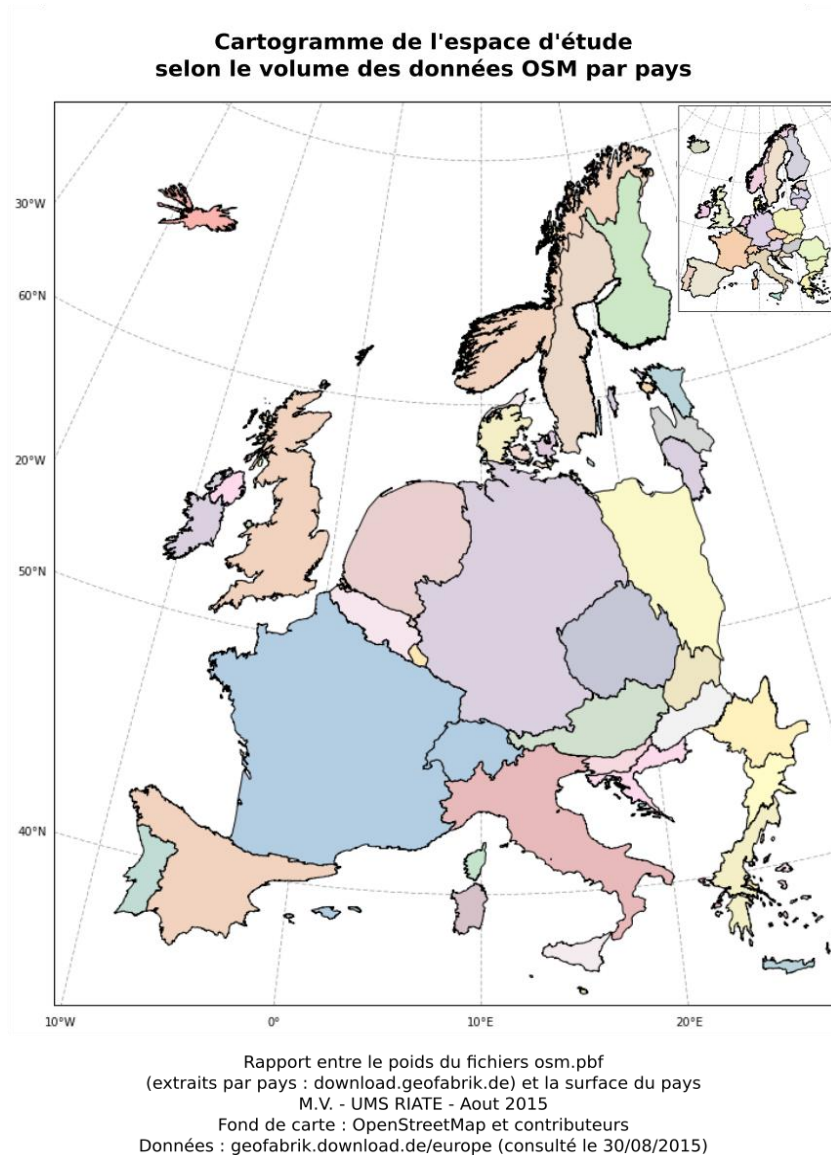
Cartogramme de l'espace d'étude
selon le volume des données OSM par pays

30°W
60°N
20°W
50°N
40°N
10°W
0°
10°E
20°E

Rapport entre le poids du fichiers osm.pbf
(extraits par pays : download.geofabrik.de) et la surface du pays
M.V. - UMS RIATE - Aout 2015
Fond de carte : OpenStreetMap et contributeurs
Données : geofabrik.download.de/europe (consulté le 30/08/2015)